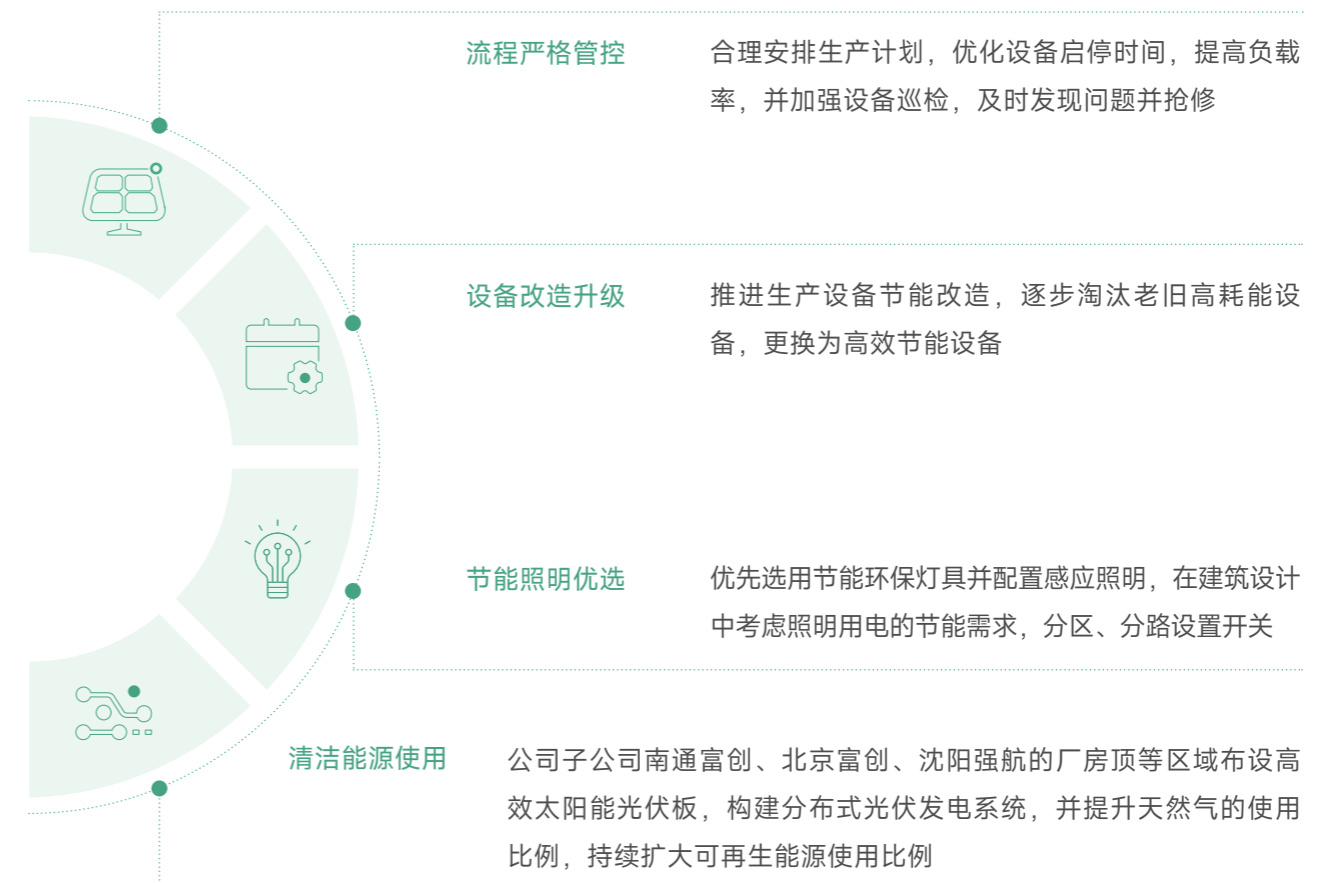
流程严格管控

合理安排生产计划，优化设备启停时间，提高负载率，并加强设备巡检，及时发现问题并抢修

设备改造升级

推进生产设备节能改造，逐步淘汰老旧高耗能设备，更换为高效节能设备

节能照明优选

优先选用节能环保灯具并配置感应照明，在建筑设计中考虑照明用电的节能需求，分区、分路设置开关

清洁能源使用

公司子公司南通富创、北京富创、沈阳强航的厂房顶等区域布设高效太阳能光伏板，构建分布式光伏发电系统，并提升天然气的使用比例，持续扩大可再生能源使用比例